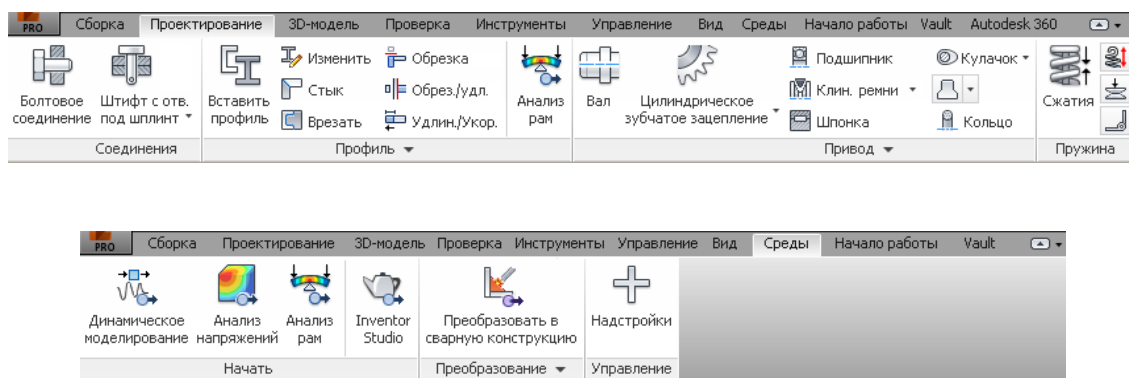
PRO Сборка Проектирование 3D-модель Проверка Инструменты Управление Вид Среды Начало работы Vault Autodesk 360

Болтовое соединение
Штифт с отв. под шплинт
Вставить профиль
Изменить
Стык
Врезать
Обрезка
Обрез./удл.
Удлин./Укор.
Анализ рам
Вал
Цилиндрическое зубчатое зацепление
Подшипник
Клин. ремни
Шпонка
Кулачок
Кольцо
Сжатия

Соединения
Профиль
Привод
Пружина

PRO Сборка Проектирование 3D-модель Проверка Инструменты Управление Вид Среды Начало работы Vault

Динамическое моделирование
Анализ напряжений
Анализ рам
Inventor Studio
Преобразовать в сварную конструкцию
Надстройки

Начать
Преобразование
Управление